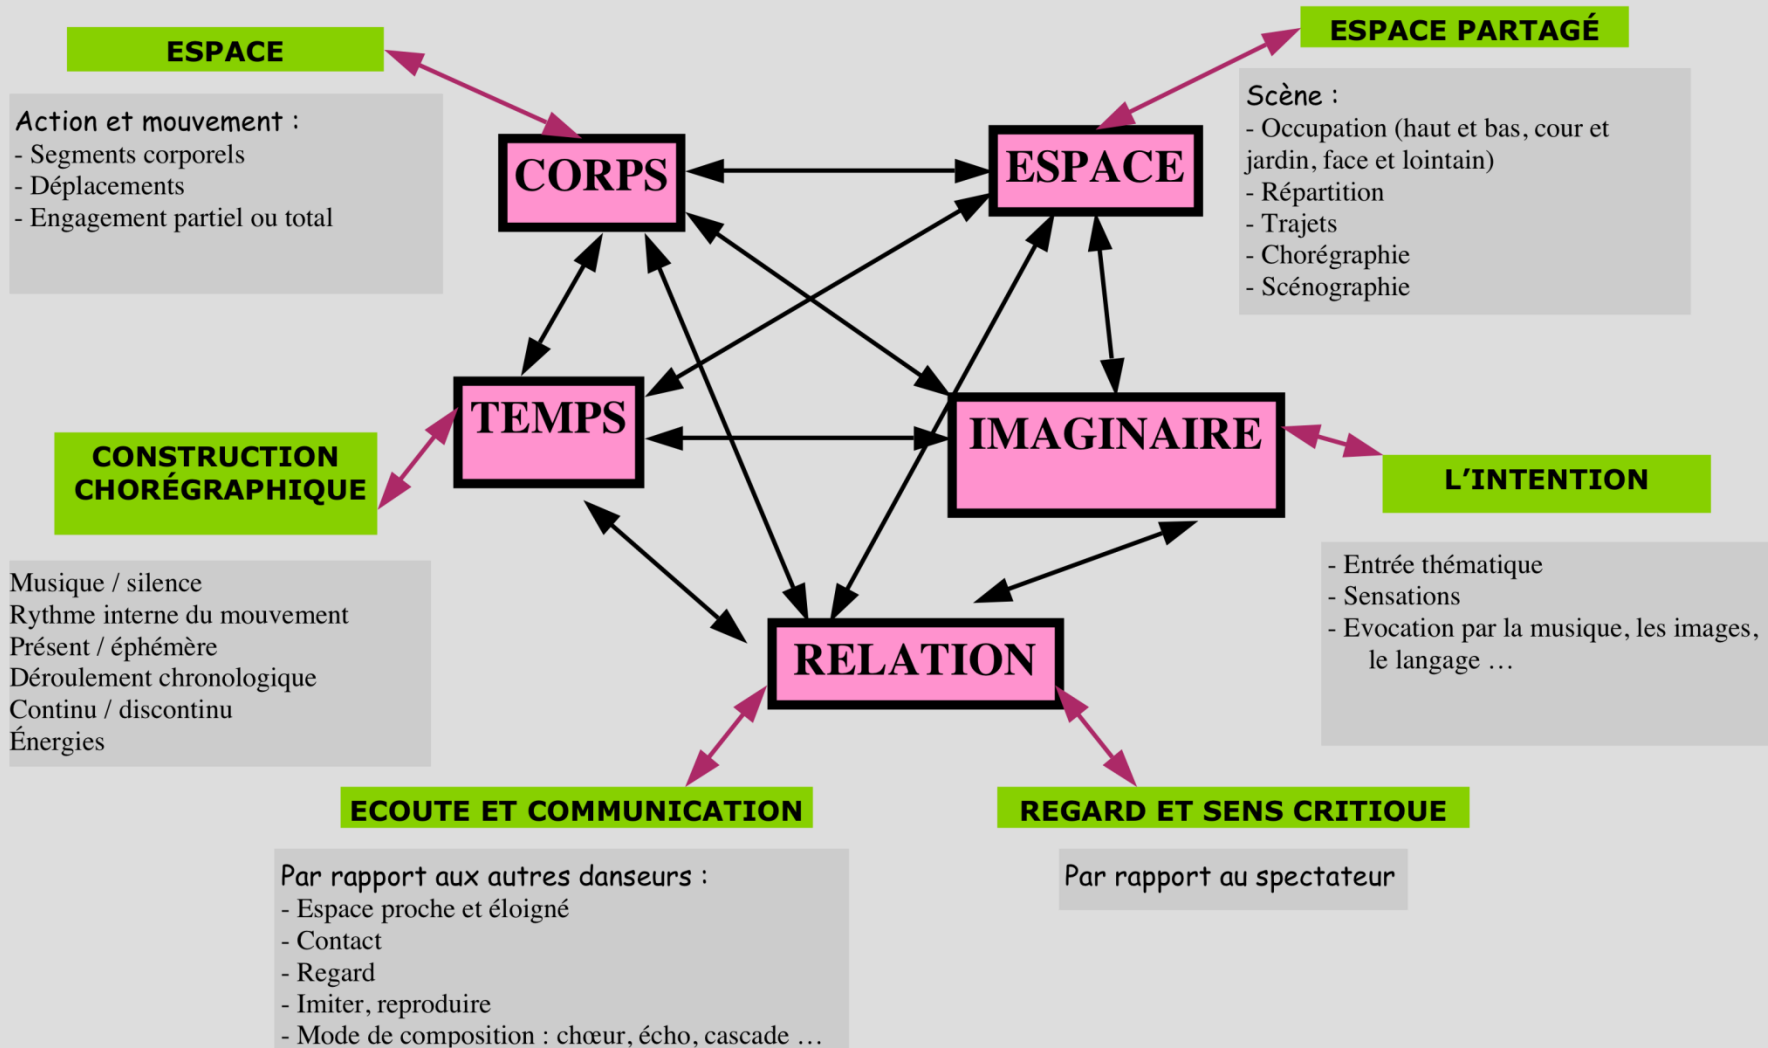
ESPACE

Action et mouvement :
- Segments corporels
- Déplacements
- Engagement partiel ou total

ESPACE PARTAGÉ

Scène :
- Occupation (haut et bas, cour et jardin, face et lointain)
- Répartition
- Trajets
- Chorégraphie
- Scénographie

CORPS

ESPACE

TEMPS

IMAGINAIRE

RELATION

CONSTRUCTION CHORÉGRAPHIQUE

Musique / silence
Rythme interne du mouvement
Présent / éphémère
Déroulement chronologique
Continu / discontinu
Énergies

L'INTENTION

- Entrée thématique
- Sensations
- Evocation par la musique, les images, le langage …

ECOUTE ET COMMUNICATION

Par rapport aux autres danseurs :
- Espace proche et éloigné
- Contact
- Regard
- Imiter, reproduire
- Mode de composition : chœur, écho, cascade …

REGARD ET SENS CRITIQUE

Par rapport au spectateur